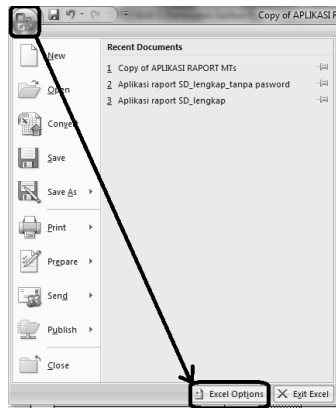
Copy of APLIKASI R

New
Open
Convert
Save
Save As
Print
Prepare
Send
Publish
Close

Recent Documents
1 Copy of APLIKASI RAPORT MTs
2 Aplikasi raport SD_lengkap_tanpa pasword
3 Aplikasi raport SD_lengkap

Excel Options
Exit Excel